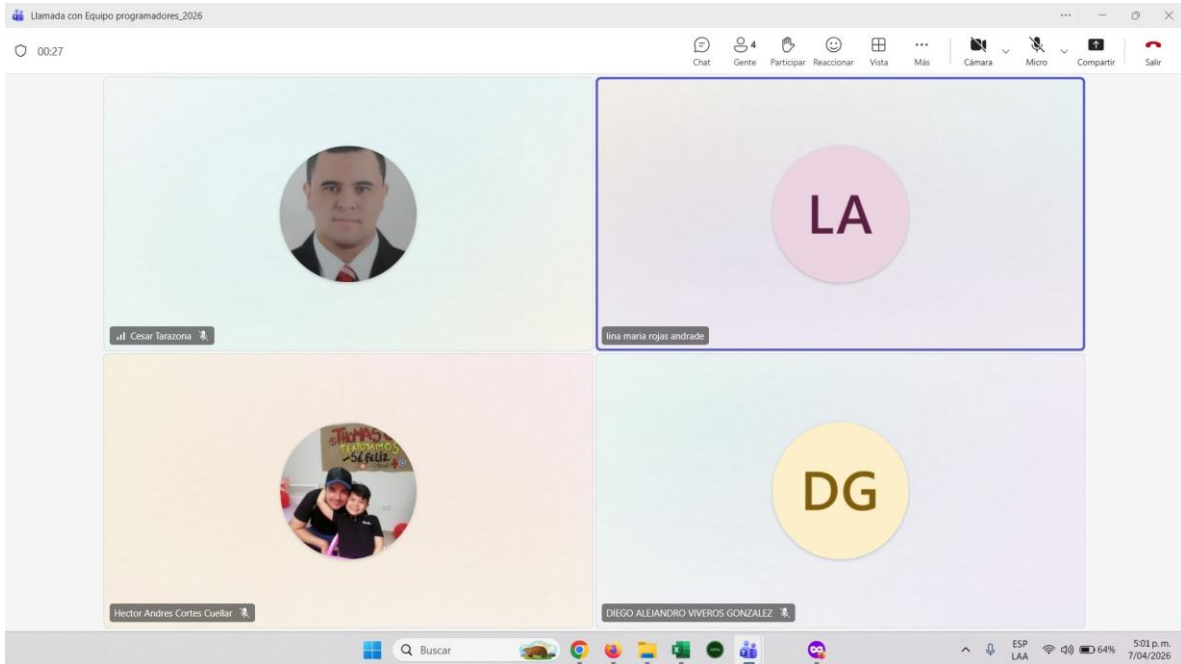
Llamada con Equipo programadores_2026

00:27

Chat
4
Gente
Participar
Reaccionar
Vista
Más
Cámara
Micro
Compartir
Salir

Cesar Tarazona

LA

lina maria rojas andrade

THOMAS
Sé feliz

Hector Andres Cortes Cuellar

DG

DIEGO ALEJANDRO VIVEROS GONZALEZ

Buscar

ESP
LAA
64%
5:01 p.m.
7/04/2026